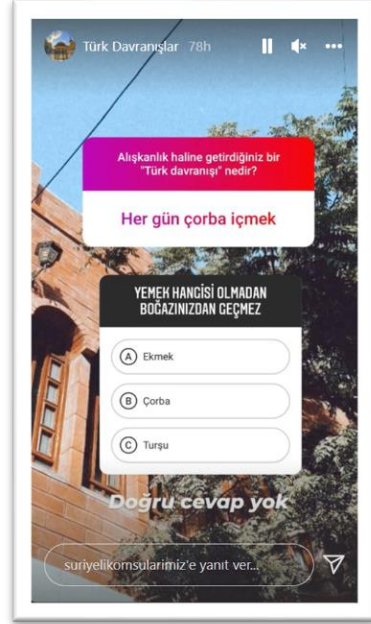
Türk Davranışlar 78h

Alışkanlık haline getirdiğiniz bir "Türk davranışı" nedir?

Her gün çorba içmek

YEMEK HANGİSİ OLMADAN BOĞAZINIZDAN GEÇMEZ

A Ekmek

B Çorba

C Turşu

Doğru cevap yok

suriyelikomsularimiz'e yanıt ver...